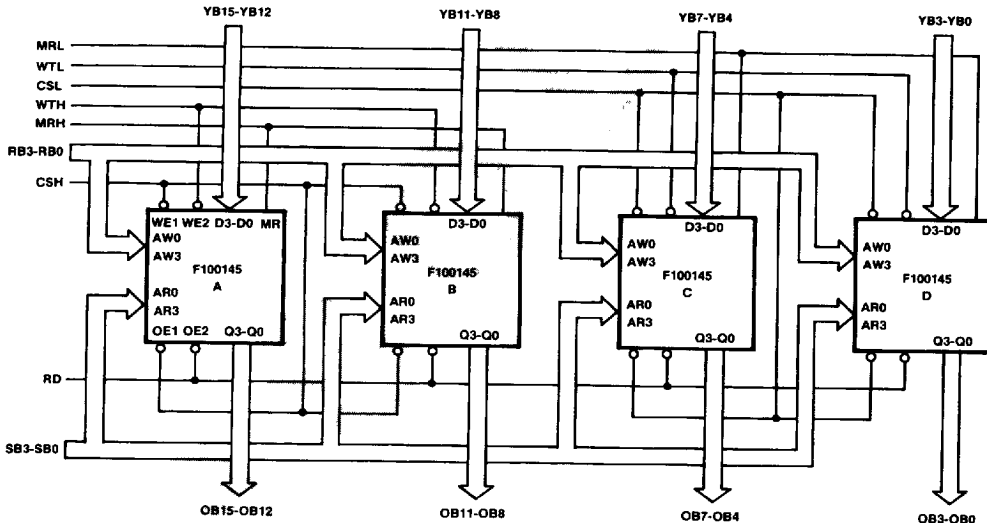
YB15-YB12
YB11-YB8
YB7-YB4
YB3-YB0
MRL
WTL
CSL
WTH
MRH
RB3-RB0
CSH
WE1 WE2 D3-D0 MR
AW0
AW3
F100145
A
AR0
AR3
OE1 OE2 Q3-Q0
D3-D0
AW0
AW3
F100145
B
AR0
AR3
Q3-Q0
D3-D0
AW0
AW3
F100145
C
AR0
AR3
Q3-Q0
D3-D0
AW0
AW3
F100145
D
AR0
AR3
Q3-Q0
RD
SB3-SB0
OB15-OB12
OB11-OB8
OB7-OB4
OB3-OB0